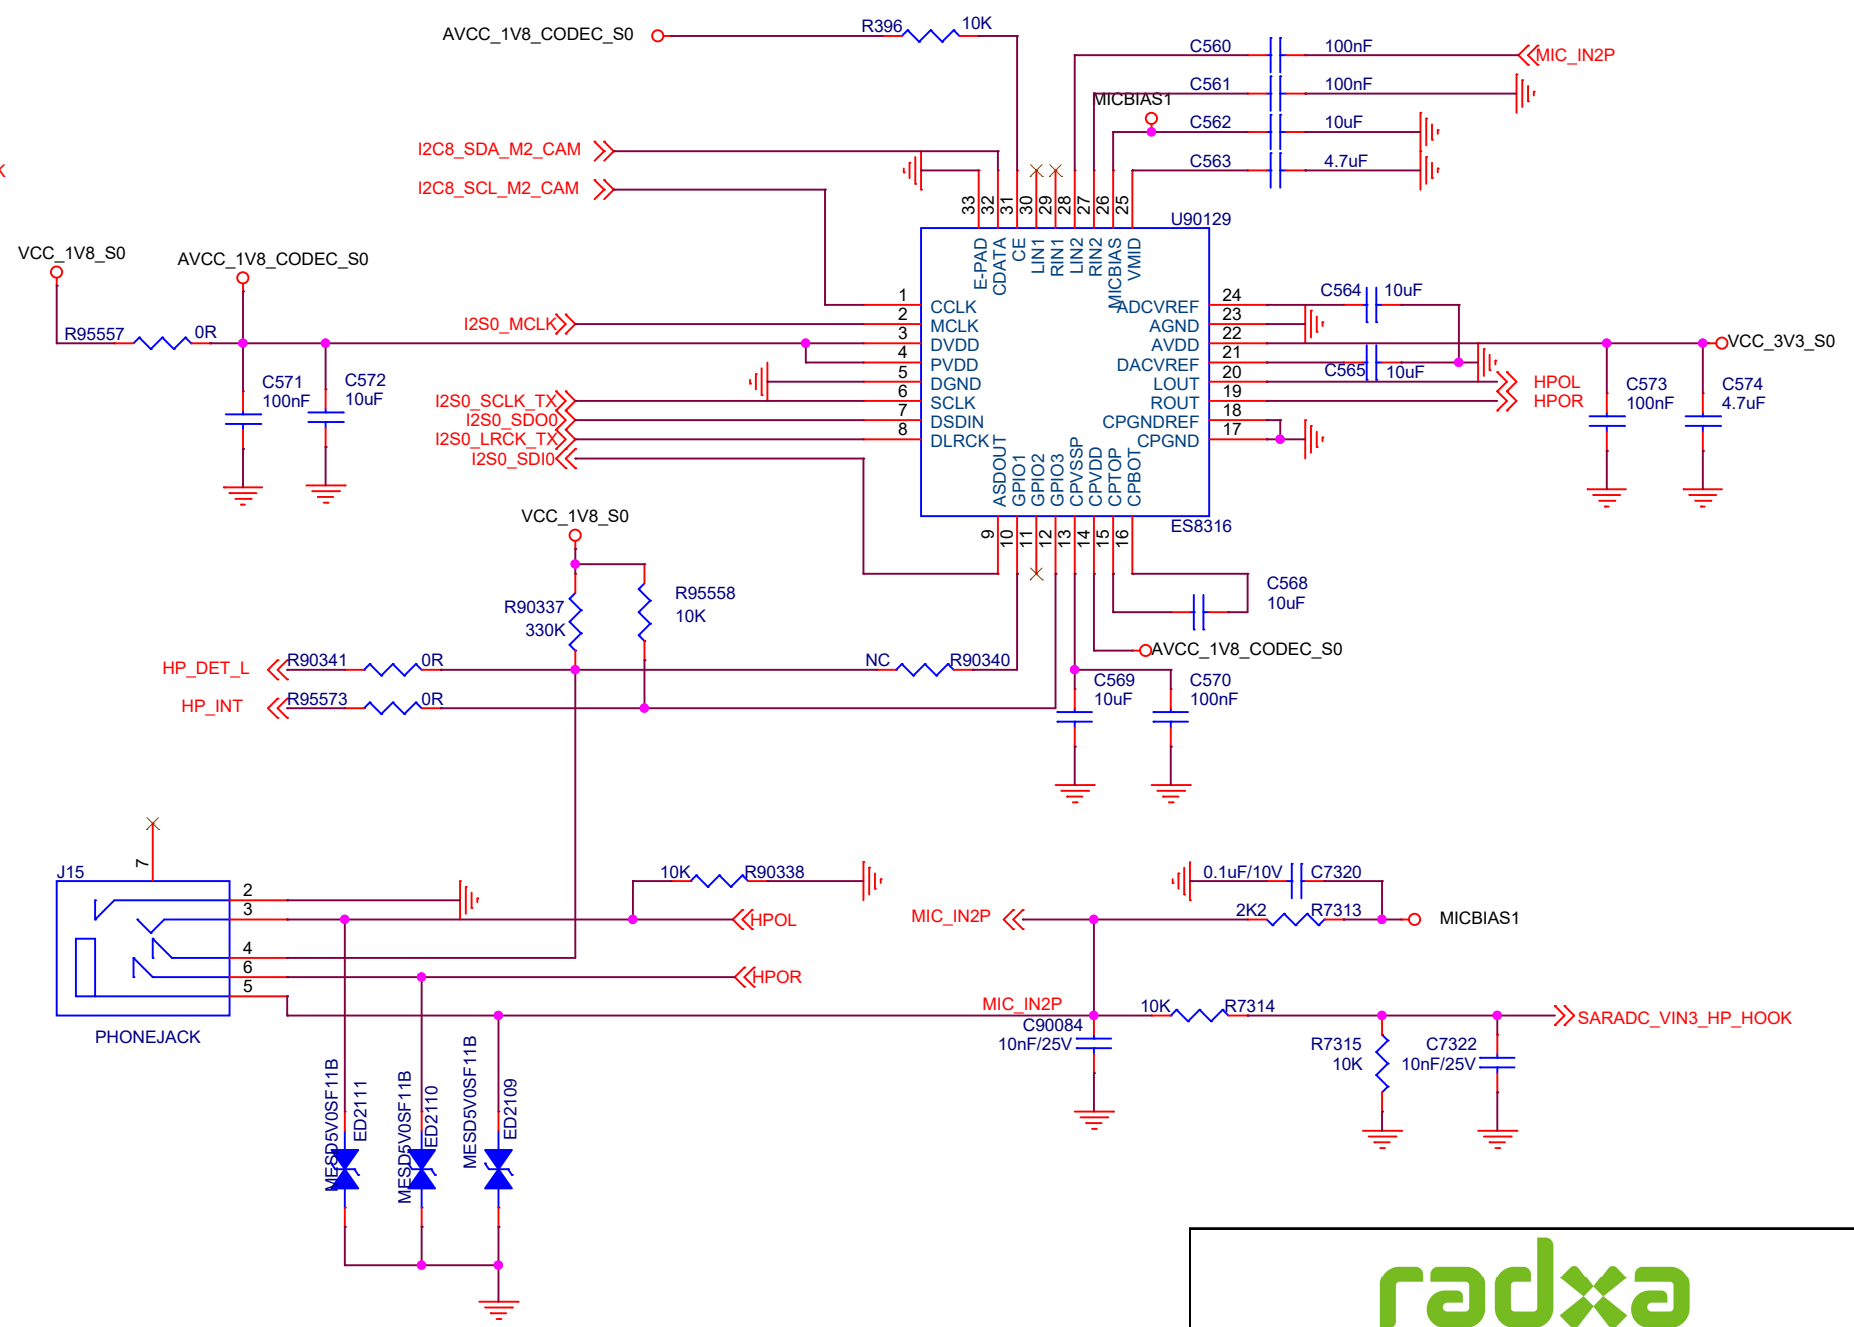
AVCC_1V8_CODEC_S0
R396
10K
C560
100nF
MIC_IN2P
C561
100nF
MICBIAS1
C562
10uF
C563
4.7uF
I2C8_SDA_M2_CAM
I2C8_SCL_M2_CAM
33 32 31 30 29 28 27 26 25
U90129
E-PAD
CDATA
CE
LIN1
RIN1
LIN2
RIN2
MICBIAS
VMID
VCC_1V8_S0
AVCC_1V8_CODEC_S0
1 CCLK
2 MCLK
3 DVDD
4 PVDD
5 DGND
6 SCLK
7 DSDIN
8 DLRCK
ADCVREF 24
AGND 23
AVDD 22
DACVREF 21
LOUT 20
ROUT 19
CPGNDREF 18
CPGND 17
C564
10uF
C565
10uF
VCC_3V3_S0
R95557
0R
I2S0_MCLK
C571
100nF
C572
10uF
I2S0_SCLK_TX
I2S0_SDO0
I2S0_LRCK_TX
I2S0_SDI0
HPOL
HPOR
C573
100nF
C574
4.7uF
ASDOUT
GPIO1
GPIO2
GPIO3
CPVSSP
CPVDD
CPTOP
CPBOT
ES8316
9 10 11 12 13 14 15 16
VCC_1V8_S0
C568
10uF
R90337
330K
R95558
10K
AVCC_1V8_CODEC_S0
HP_DET_L
R90341
0R
NC
R90340
C569
10uF
C570
100nF
HP_INT
R95573
0R
7
J15
2
3
4
6
5
PHONEJACK
10K
R90338
HPOL
HPOR
0.1uF/10V
C7320
MIC_IN2P
2K2
R7313
MICBIAS1
MIC_IN2P
10K
R7314
SARADC_VIN3_HP_HOOK
C90084
10nF/25V
R7315
10K
C7322
10nF/25V
MESD5V0SF11B
ED2111
MESD5V0SF11B
ED2110
MESD5V0SF11B
ED2109
radxa